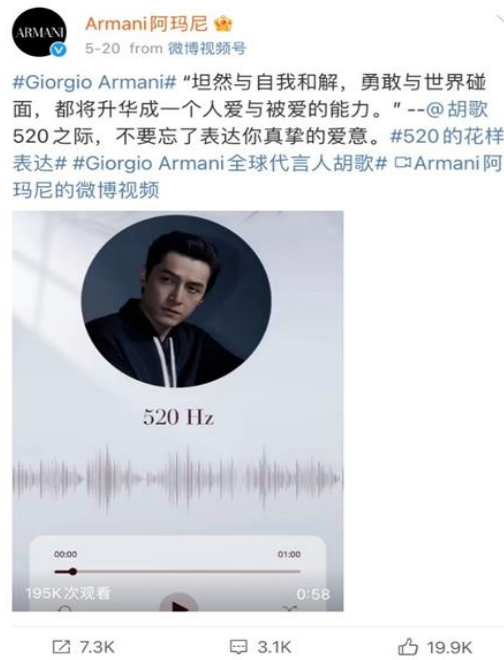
ARMANI

Armani阿玛尼

5-20 from 微博视频号

#Giorgio Armani# "坦然与自我和解，勇敢与世界碰面，都将升华成一个人爱与被爱的能力。" --@胡歌 520之际，不要忘了表达你真挚的爱意。#520的花样表达# #Giorgio Armani全球代言人胡歌# Armani阿玛尼的微博视频

520 Hz

00:00

01:00

195K次观看

0:58

7.3K

3.1K

19.9K